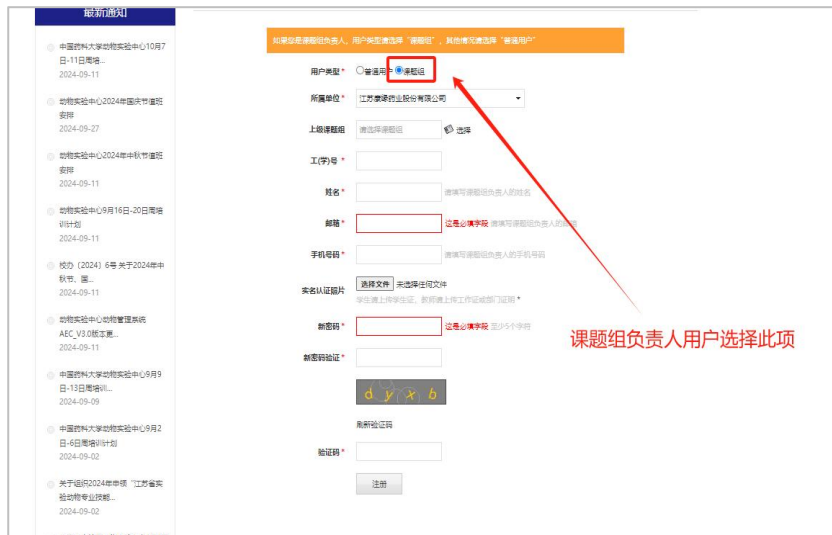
最新通知

中国药科大学动物实验中心10月7日-11日周培...
2024-09-11

动物实验中心2024年国庆节值班安排
2024-09-27

动物实验中心2024年中秋节值班安排
2024-09-11

动物实验中心9月16日-20日周培训计划
2024-09-11

校办〔2024〕6号 关于2024年中秋节、国...
2024-09-11

动物实验中心动物管理系统AEC_V3.0版本更...
2024-09-11

中国药科大学动物实验中心9月9日-13日周培训...
2024-09-09

中国药科大学动物实验中心9月2日-6日周培训计划
2024-09-02

关于组织2024年申领"江苏省实验动物专业技能...
2024-09-02

如果您是课题组负责人，用户类型请选择"课题组"，其他情况请选择"普通用户"

用户类型* ○普通用户 ◉课题组

所属单位* 江苏豪森药业股份有限公司

上级课题组 请选择课题组 选择

工(学)号 *

姓名 * 请填写课题组负责人的姓名

邮箱 * 这是必填字段 请填写课题组负责人的邮箱

手机号码 * 请填写课题组负责人的手机号码

实名认证照片 选择文件 未选择任何文件
学生请上传学生证，教师请上传工作证或部门证明 *

新密码 * 这是必填字段 至少5个字符

新密码验证 *

d y x b

刷新验证码

验证码 *

注册

课题组负责人用户选择此项